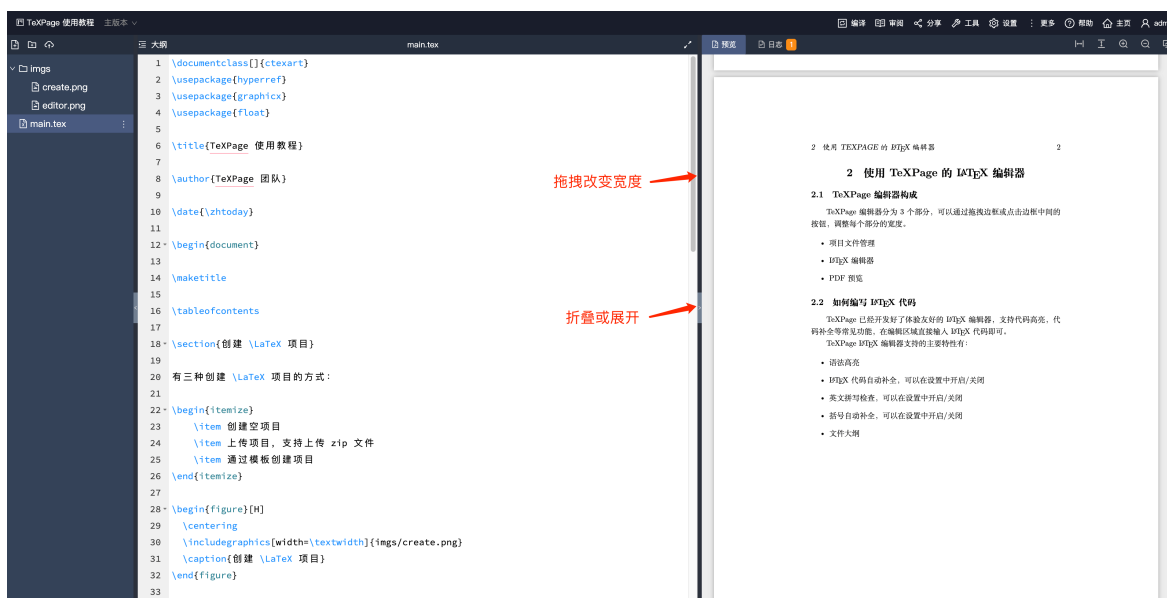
TeXPage 使用教程 主版本

编译 审阅 分享 工具 设置 更多 帮助 主页 adm

大纲 main.tex

预览 日志 1

imgs
create.png
editor.png
main.tex

1 \documentclass[]{ctexart}
2 \usepackage{hyperref}
3 \usepackage{graphicx}
4 \usepackage{float}
5
6 \title{TeXPage 使用教程}
7
8 \author{TeXPage 团队}
9
10 \date{\zhtoday}
11
12 \begin{document}
13
14 \maketitle
15
16 \tableofcontents
17
18 \section{创建 \LaTeX 项目}
19
20 有三种创建 \LaTeX 项目的方式:
21
22 \begin{itemize}
23 \item 创建空项目
24 \item 上传项目, 支持上传 zip 文件
25 \item 通过模板创建项目
26 \end{itemize}
27
28 \begin{figure}[H]
29 \centering
30 \includegraphics[width=\textwidth]{imgs/create.png}
31 \caption{创建 \LaTeX 项目}
32 \end{figure}
33

拖拽改变宽度

折叠或展开

2 使用 TEXPAGE 的 LaTeX 编辑器 2

2 使用 TeXPage 的 LaTeX 编辑器

2.1 TeXPage 编辑器构成

TeXPage 编辑器分为 3 个部分, 可以通过拖拽边框或点击边框中间的按钮, 调整每个部分的宽度。

• 项目文件管理
• LaTeX 编辑器
• PDF 预览

2.2 如何编写 LaTeX 代码

TeXPage 已经开发好了体验友好的 LaTeX 编辑器, 支持代码高亮、代码补全等常见功能, 在编辑区域直接输入 LaTeX 代码即可。

TeXPage LaTeX 编辑器支持的主要特性有:

• 语法高亮
• LaTeX 代码自动补全, 可以在设置中开启/关闭
• 英文拼写检查, 可以在设置中开启/关闭
• 括号自动补全, 可以在设置中开启/关闭
• 文件大纲